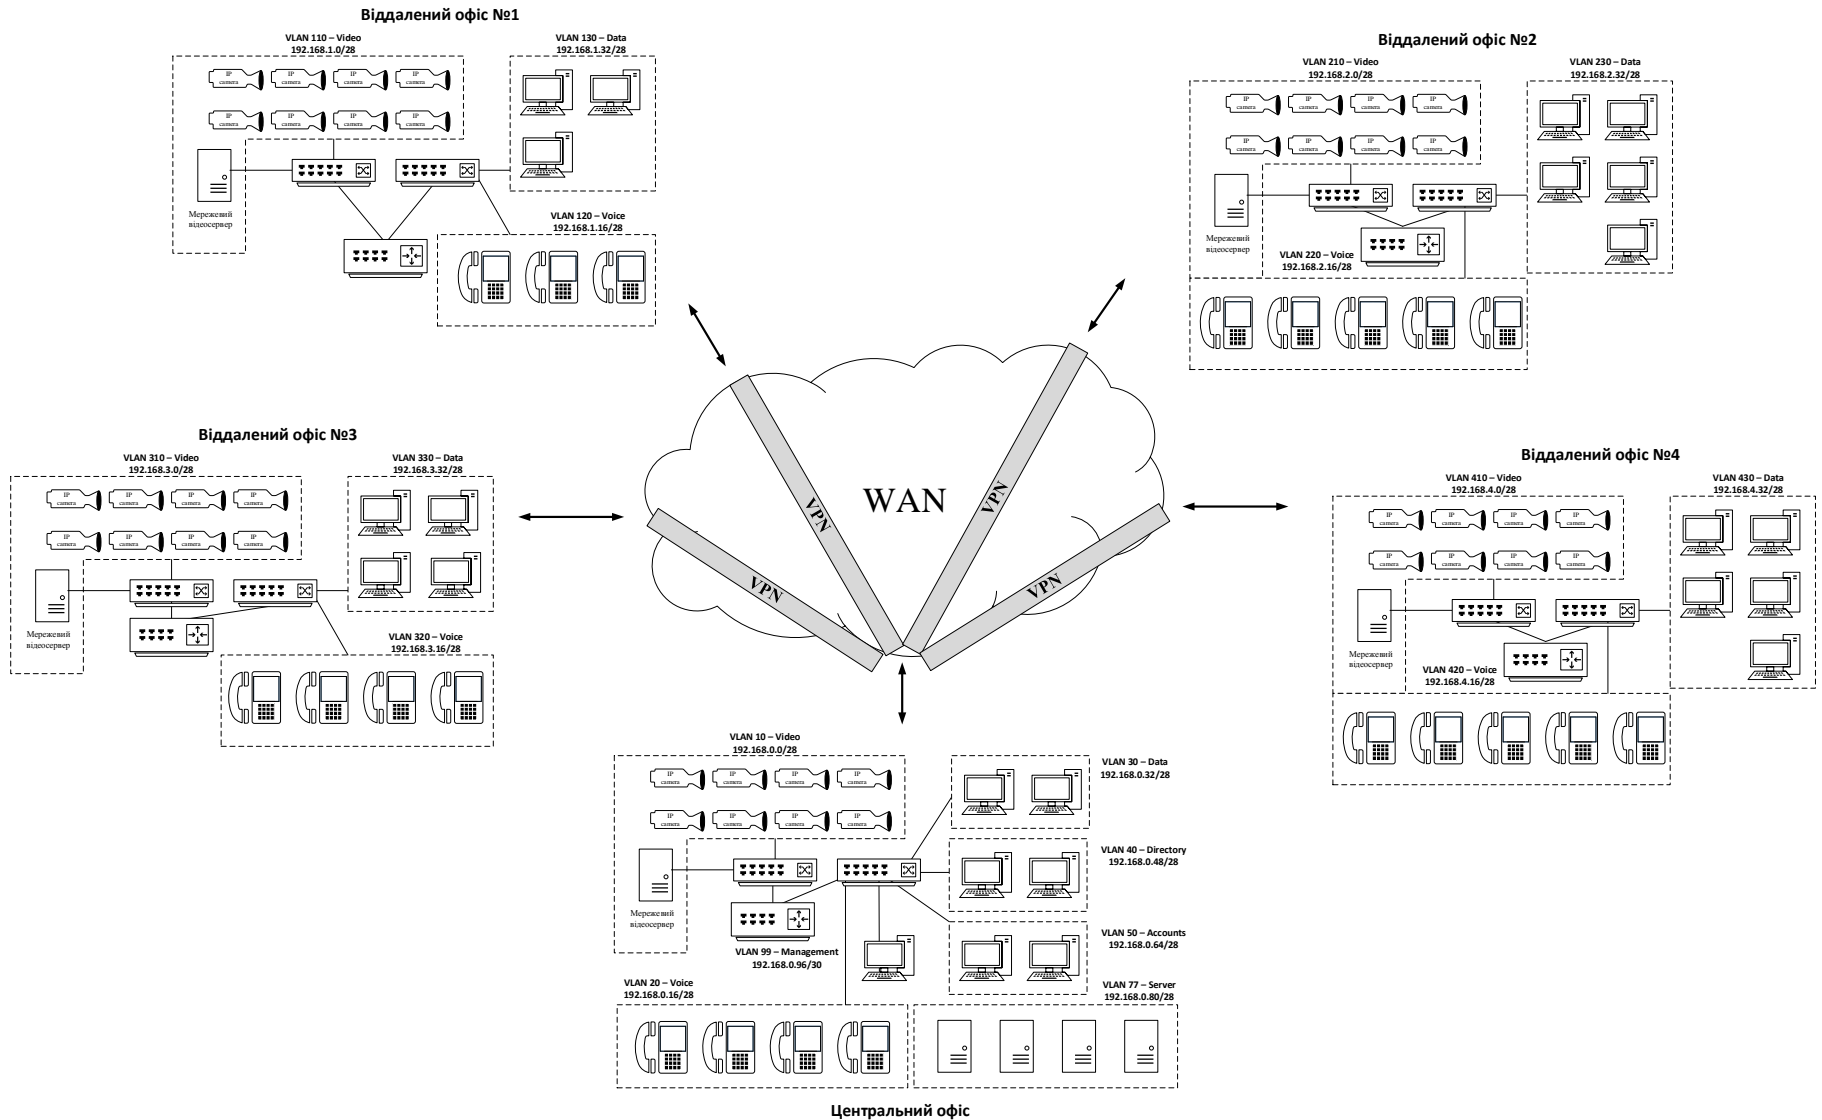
Віддалений офіс №1

VLAN 110 – Video
192.168.1.0/28

IP camera IP camera IP camera IP camera
IP camera IP camera IP camera IP camera

VLAN 130 – Data
192.168.1.32/28

Мережевий відеосервер

VLAN 120 – Voice
192.168.1.16/28

Віддалений офіс №2

VLAN 210 – Video
192.168.2.0/28

IP camera IP camera IP camera IP camera
IP camera IP camera IP camera IP camera

VLAN 230 – Data
192.168.2.32/28

Мережевий відеосервер

VLAN 220 – Voice
192.168.2.16/28

Віддалений офіс №3

VLAN 310 – Video
192.168.3.0/28

IP camera IP camera IP camera IP camera
IP camera IP camera IP camera IP camera

VLAN 330 – Data
192.168.3.32/28

Мережевий відеосервер

VLAN 320 – Voice
192.168.3.16/28

WAN

VPN
VPN
VPN
VPN

Віддалений офіс №4

VLAN 410 – Video
192.168.4.0/28

IP camera IP camera IP camera IP camera
IP camera IP camera IP camera IP camera

VLAN 430 – Data
192.168.4.32/28

Мережевий відеосервер

VLAN 420 – Voice
192.168.4.16/28

VLAN 10 – Video
192.168.0.0/28

IP camera IP camera IP camera IP camera
IP camera IP camera IP camera IP camera

Мережевий відеосервер

VLAN 30 – Data
192.168.0.32/28

VLAN 40 – Directory
192.168.0.48/28

VLAN 50 – Accounts
192.168.0.64/28

VLAN 99 – Management
192.168.0.96/30

VLAN 20 – Voice
192.168.0.16/28

VLAN 77 – Server
192.168.0.80/28

Центральний офіс